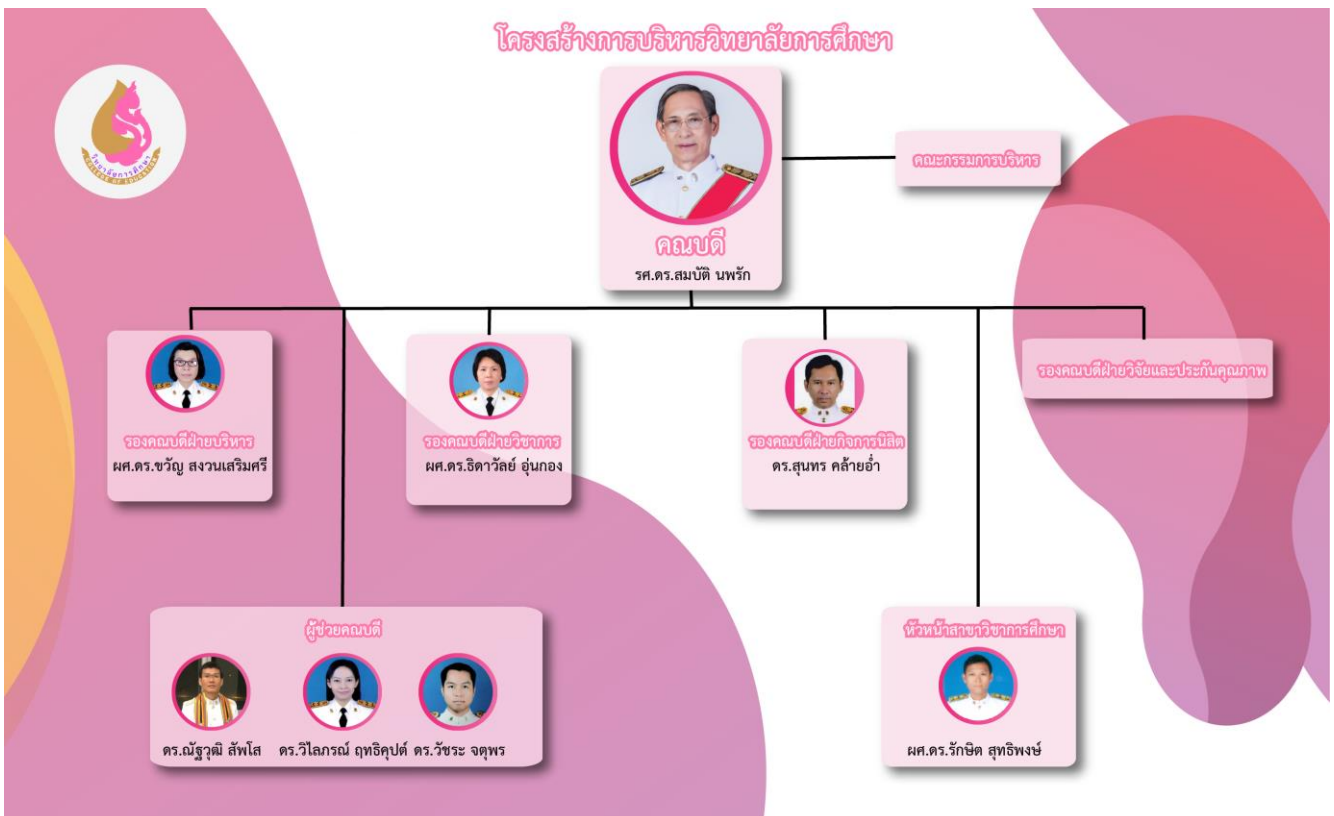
โครงสร้างการบริหารวิทยาลัยการศึกษา

วิทยาลัยการศึกษา
COLLEGE OF EDUCATION

คณบดี
รศ.ดร.สมบัติ นพรัก

คณะกรรมการบริหาร

รองคณบดีฝ่ายบริหาร
ผศ.ดร.ขวัญ สงวนเสริมศรี

รองคณบดีฝ่ายวิชาการ
ผศ.ดร.ธิดาวัลย์ อุ่นกอง

รองคณบดีฝ่ายกิจการนิสิต
ดร.สุนทร คล้ายอ่ำ

รองคณบดีฝ่ายวิจัยและประกันคุณภาพ

ผู้ช่วยคณบดี
ดร.ณัฐวุฒิ สัพโส
ดร.วิไลภรณ์ ฤทธิคุปต์
ดร.วัชระ จตุพร

หัวหน้าสาขาวิชาการศึกษา
ผศ.ดร.รักษิต สุทธิพงษ์